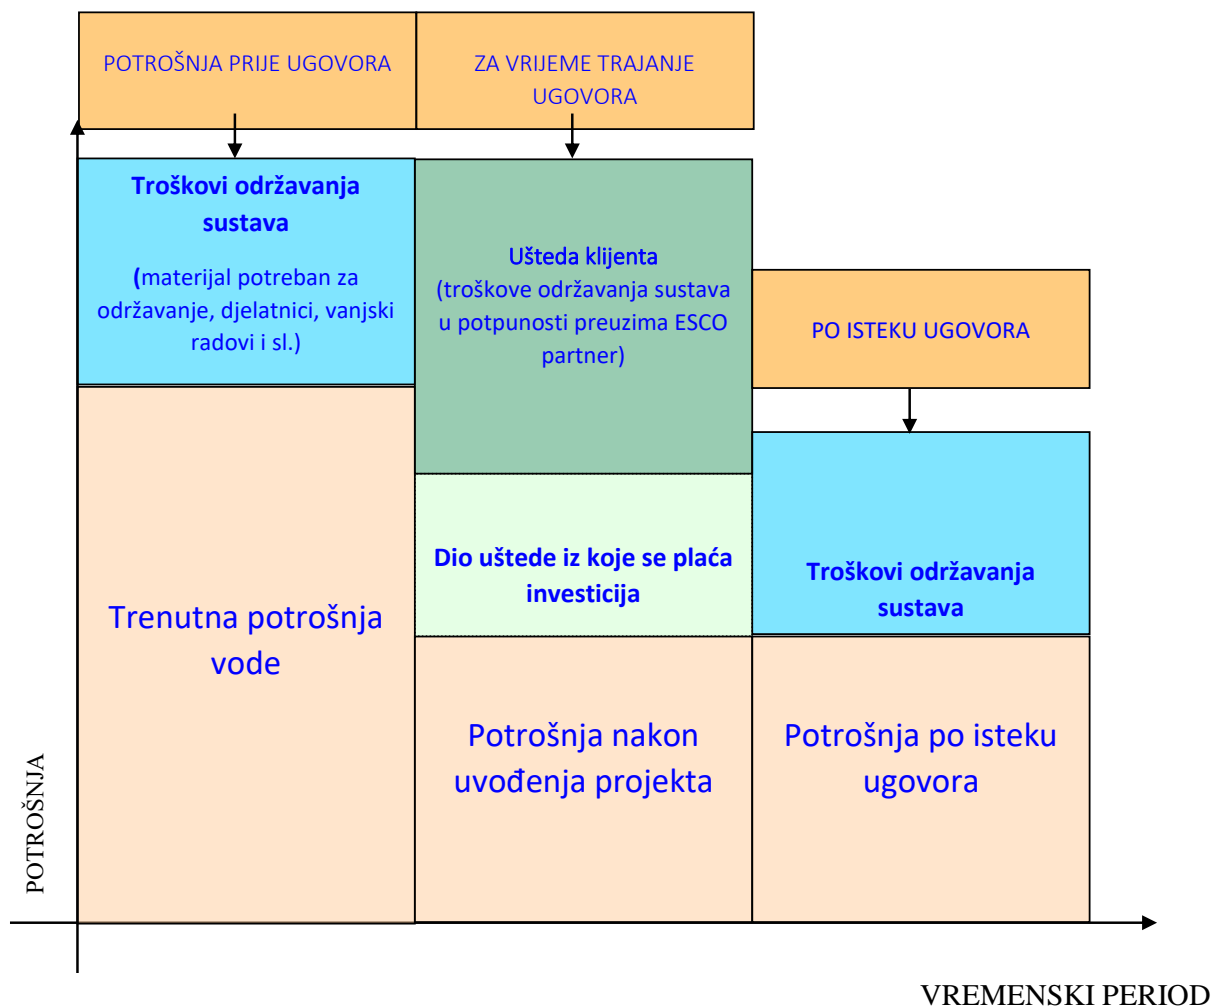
POTROŠNJA PRIJE UGOVORA

ZA VRIJEME TRAJANJE UGOVORA

Troškovi održavanja sustava

(materijal potreban za održavanje, djelatnici, vanjski radovi i sl.)

Ušteda klijenta
(troškove održavanja sustava u potpunosti preuzima ESCO partner)

PO ISTEKU UGOVORA

Trenutna potrošnja vode

Dio uštede iz koje se plaća investicija

Troškovi održavanja sustava

Potrošnja nakon uvođenja projekta

Potrošnja po isteku ugovora

POTROŠNJA

VREMENSKI PERIOD